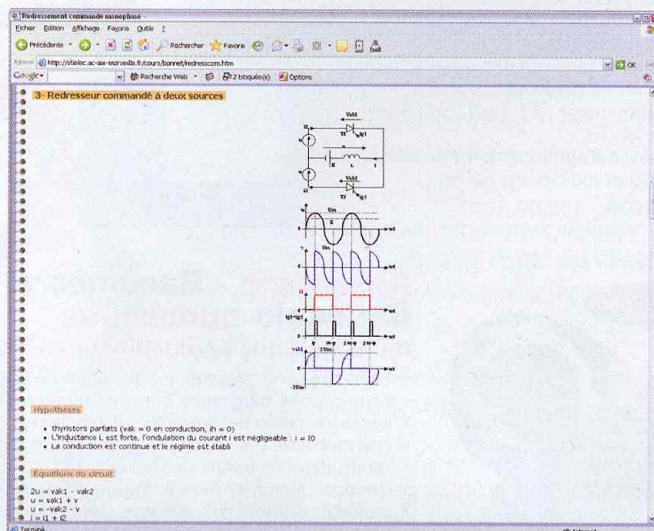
Redressement commandé monophasé

Fichier Edition Affichage Favoris Outils ?

Précédente Rechercher Favoris

Adresse http://stielec.ac-aix-marseille.fr/cours/bonnet/redresscom.htm

OK

Google Recherche Web 2 bloqué(s) Options

3- Redresseur commandé à deux sources

vak1
T1
ig1
v
u
v
L
R
i
vak2
T2
ig2

Vm
ωt

Vm
ωt

i
I0
ωt

ig1 ig2
ωt
0 ψ π+ψ 2π 2π+ψ

vak1
2Vm
ωt
-2Vm

Hypothèses

• thyristors parfaits (vak = 0 en conduction, ih = 0)
• L'inductance L est forte, l'ondulation du courant i est négligeable : i = I0
• La conduction est continue et le régime est établi

Equations du circuit

2u = vak1 - vak2
u = vak1 + v
u = -vak2 - v
i = i1 + i2

Terminé